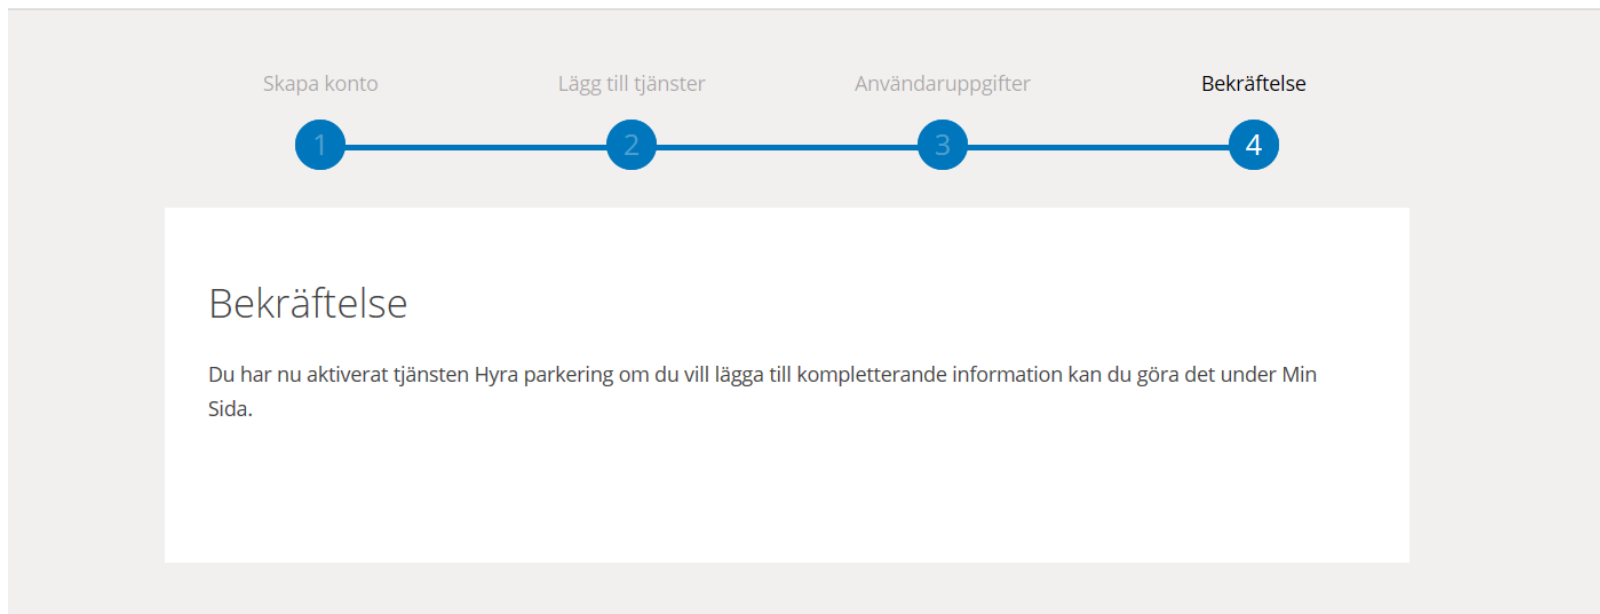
Skapa konto
1
Lägg till tjänster
2
Användaruppgifter
3
Bekräftelse
4

Bekräftelse

Du har nu aktiverat tjänsten Hyra parkering om du vill lägga till kompletterande information kan du göra det under Min Sida.